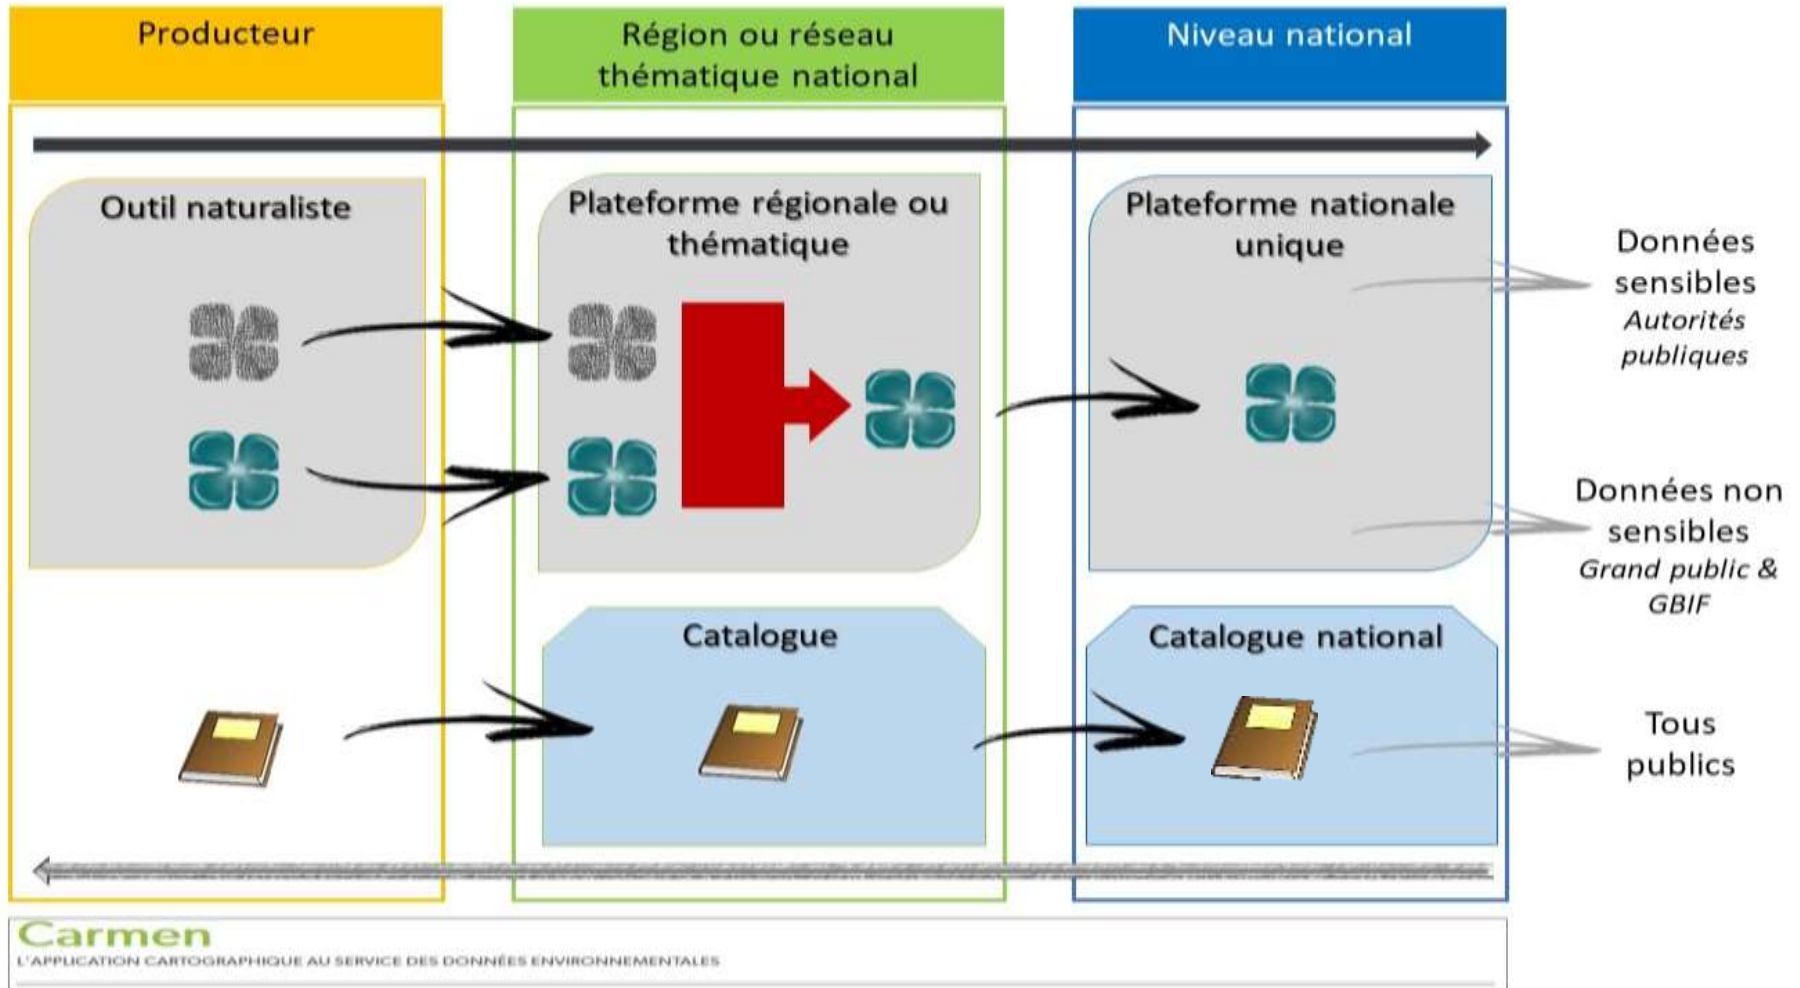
Producteur

Région ou réseau thématique national

Niveau national

Outil naturaliste

Plateforme régionale ou thématique

Plateforme nationale unique

Données sensibles
*Autorités publiques*

Données non sensibles
*Grand public & GBIF*

Catalogue

Catalogue national

Tous publics

Carmen
L'APPLICATION CARTOGRAPHIQUE AU SERVICE DES DONNÉES ENVIRONNEMENTALES